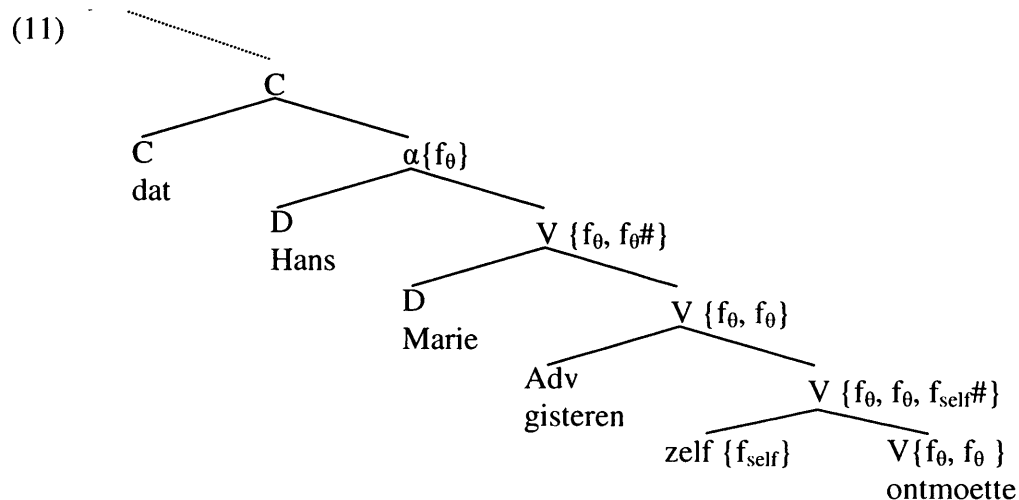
(11)

C

C
dat

$\alpha\{f_\theta\}$

D
Hans

V $\{f_\theta, f_\theta\#\}$

D
Marie

V $\{f_\theta, f_\theta\}$

Adv
gisteren

V $\{f_\theta, f_\theta, f_{self}\#\}$

zelf $\{f_{self}\}$

V$\{f_\theta, f_\theta\}$
ontmoette